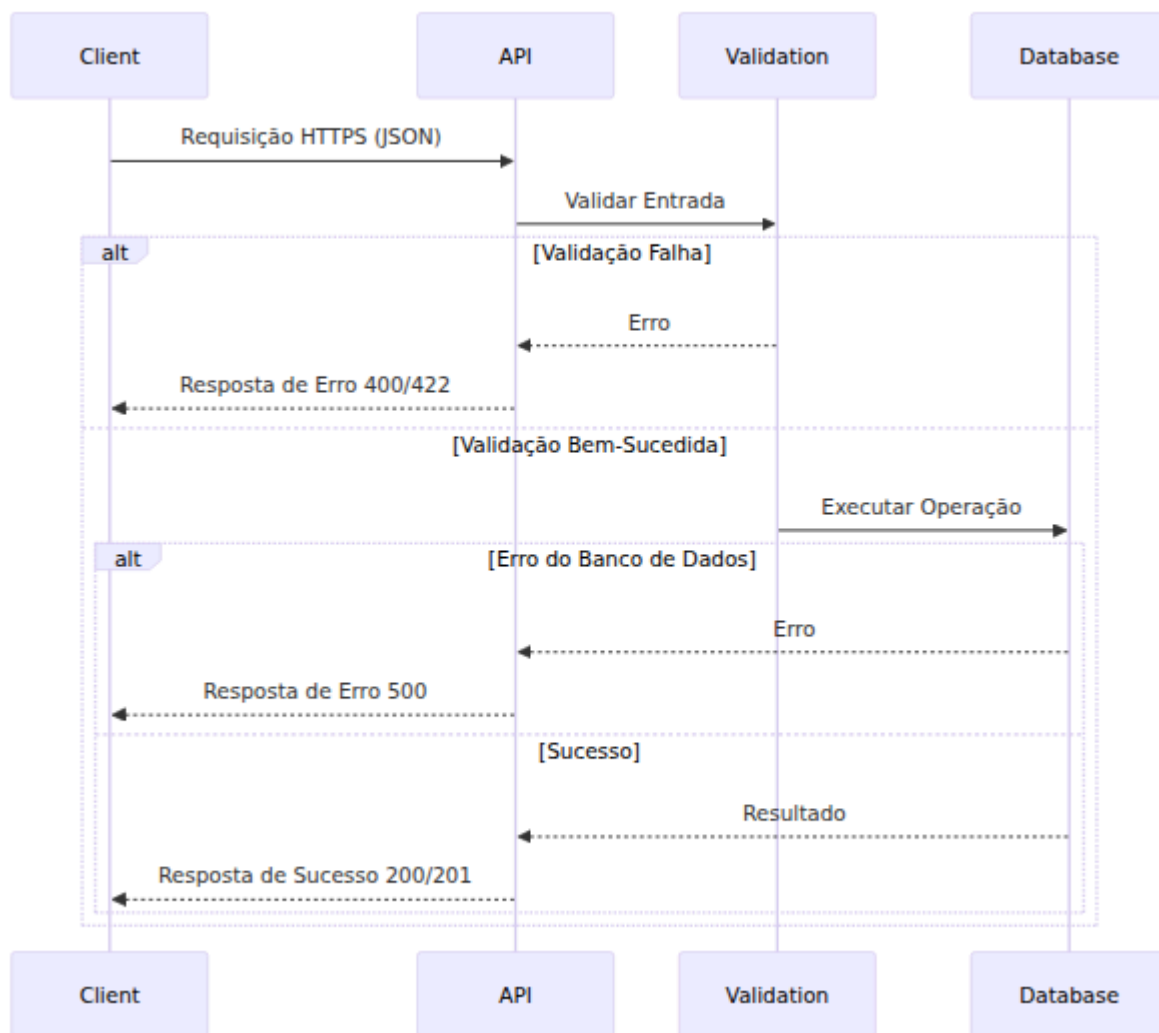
Client

API

Validation

Database

Requisição HTTPS (JSON)

Validar Entrada

alt

[Validação Falha]

Erro

Resposta de Erro 400/422

[Validação Bem-Sucedida]

Executar Operação

alt

[Erro do Banco de Dados]

Erro

Resposta de Erro 500

[Sucesso]

Resultado

Resposta de Sucesso 200/201

Client

API

Validation

Database